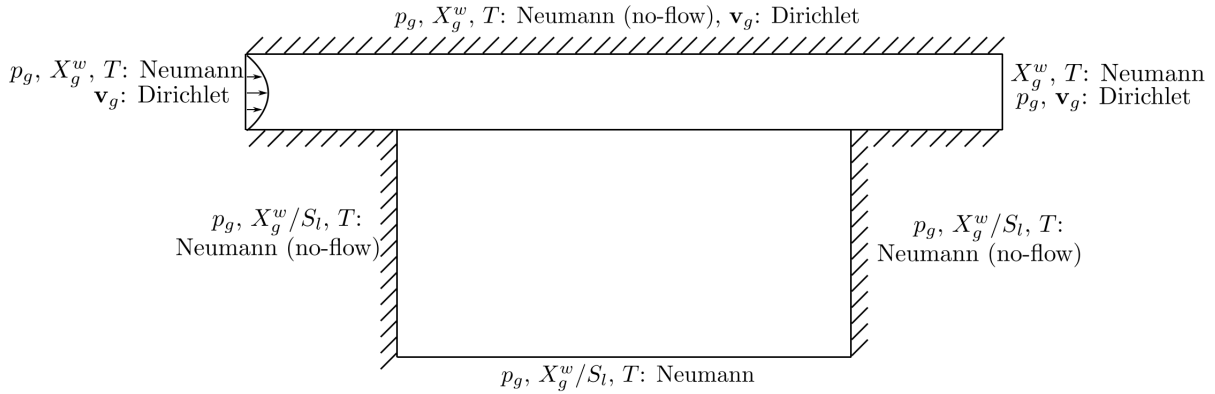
$p_g$, $X_g^w$, $T$: Neumann (no-flow), $\mathbf{v}_g$: Dirichlet

$p_g$, $X_g^w$, $T$: Neumann
$\mathbf{v}_g$: Dirichlet

$X_g^w$, $T$: Neumann
$p_g$, $\mathbf{v}_g$: Dirichlet

$p_g$, $X_g^w/S_l$, $T$:
Neumann (no-flow)

$p_g$, $X_g^w/S_l$, $T$:
Neumann (no-flow)

$p_g$, $X_g^w/S_l$, $T$: Neumann